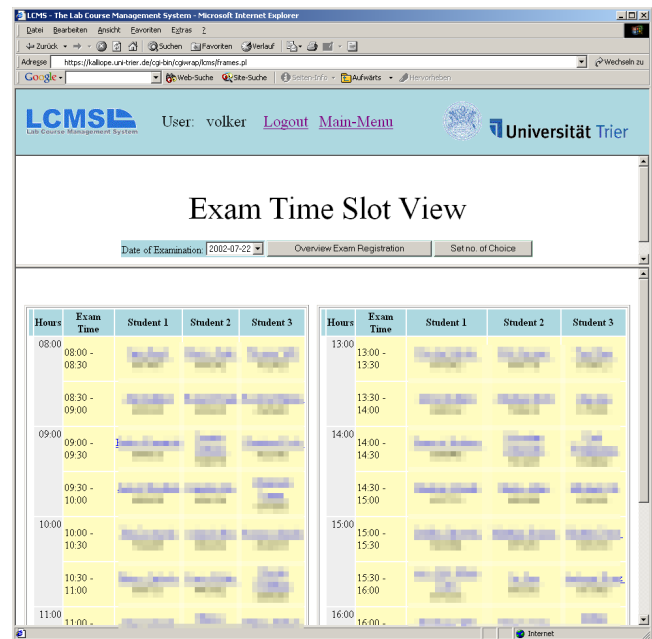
LCMS - The Lab Course Management System - Microsoft Internet Explorer

Datei Bearbeiten Ansicht Favoriten Extras ?

Zurück Suchen Favoriten Verlauf

Adresse https://kalliope.uni-trier.de/cgi-bin/cgiwrap/lcms/frames.pl Wechseln zu

Google Web-Suche Site-Suche Seiten-Info Aufwärts Hervorheben

LCMS Lab Course Management System

User: volker Logout Main-Menu

Universität Trier

Exam Time Slot View

Date of Examination: 2002-07-22 Overview Exam Registration Set no. of Choice

| Hours | Exam Time | Student 1 | Student 2 | Student 3 |
|---|---|---|---|---|
| 08:00 | 08:00 - 08:30 | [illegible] | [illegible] | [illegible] |
| | 08:30 - 09:00 | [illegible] | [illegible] | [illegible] |
| 09:00 | 09:00 - 09:30 | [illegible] | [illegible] | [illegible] |
| | 09:30 - 10:00 | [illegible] | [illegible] | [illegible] |
| 10:00 | 10:00 - 10:30 | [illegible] | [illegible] | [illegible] |
| | 10:30 - 11:00 | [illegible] | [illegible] | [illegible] |
| 11:00 | 11:00 - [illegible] | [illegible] | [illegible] | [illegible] |

| Hours | Exam Time | Student 1 | Student 2 | Student 3 |
|---|---|---|---|---|
| 13:00 | 13:00 - 13:30 | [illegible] | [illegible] | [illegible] |
| | 13:30 - 14:00 | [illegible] | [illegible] | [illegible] |
| 14:00 | 14:00 - 14:30 | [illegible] | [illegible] | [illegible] |
| | 14:30 - 15:00 | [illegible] | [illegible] | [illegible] |
| 15:00 | 15:00 - 15:30 | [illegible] | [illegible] | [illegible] |
| | 15:30 - 16:00 | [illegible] | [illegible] | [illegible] |
| 16:00 | 16:00 - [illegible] | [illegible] | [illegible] | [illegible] |

Internet